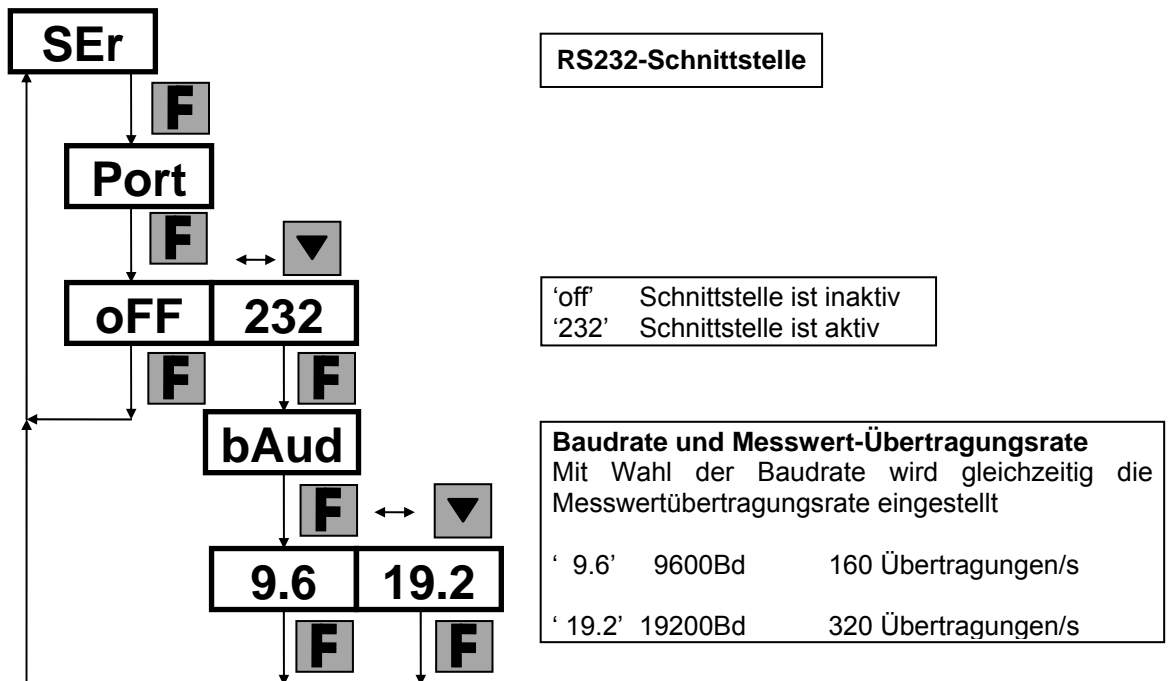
SEr

F

Port

F

oFF | 232

F | F

bAud

F

9.6 | 19.2

F | F

RS232-Schnittstelle

'off' Schnittstelle ist inaktiv
'232' Schnittstelle ist aktiv

Baudrate und Messwert-Übertragungsrate
Mit Wahl der Baudrate wird gleichzeitig die Messwertübertragungsrate eingestellt

' 9.6' 9600Bd 160 Übertragungen/s

' 19.2' 19200Bd 320 Übertragungen/s